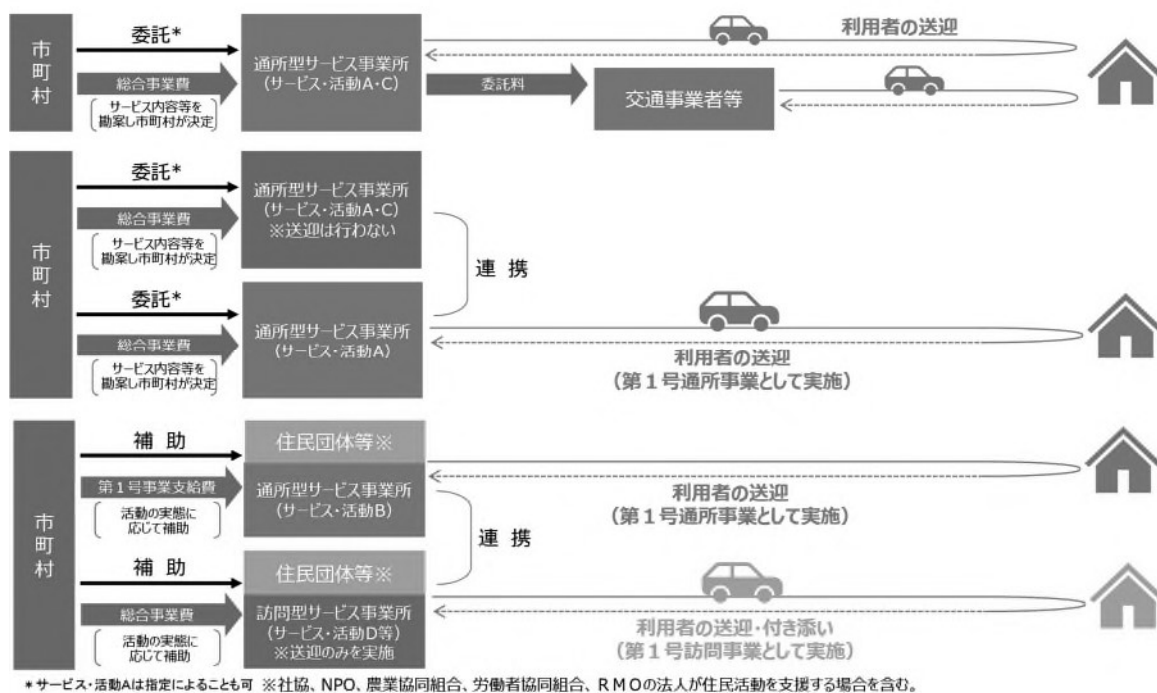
市町村

委託*

総合事業費

サービス内容等を勘案し市町村が決定

通所型サービス事業所（サービス・活動A・C）

委託料

交通事業者等

利用者の送迎

市町村

委託*

総合事業費

サービス内容等を勘案し市町村が決定

通所型サービス事業所（サービス・活動A・C）※送迎は行わない

委託*

総合事業費

サービス内容等を勘案し市町村が決定

通所型サービス事業所（サービス・活動A）

連携

利用者の送迎（第１号通所事業として実施）

市町村

補助

第１号事業支給費

活動の実態に応じて補助

住民団体等※

通所型サービス事業所（サービス・活動B）

補助

総合事業費

活動の実態に応じて補助

住民団体等※

訪問型サービス事業所（サービス・活動D等）※送迎のみを実施

連携

利用者の送迎（第１号通所事業として実施）

利用者の送迎・付き添い（第１号訪問事業として実施）

＊サービス・活動Aは指定によることも可 ※社協、NPO、農業協同組合、労働者協同組合、ＲＭＯの法人が住民活動を支援する場合を含む。